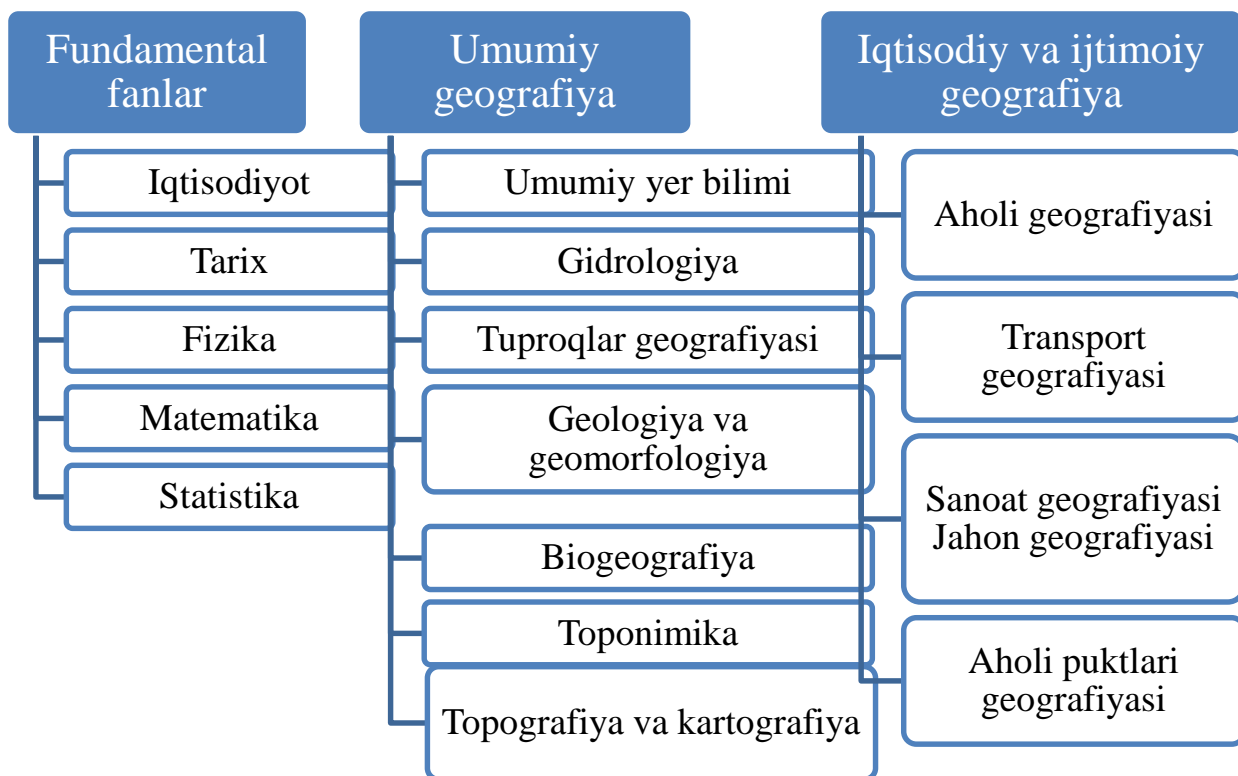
Fundamental fanlar

Iqtisodiyot

Tarix

Fizika

Matematika

Statistika

Umumiy geografiya

Umumiy yer bilimi

Gidrologiya

Tuproqlar geografiyasi

Geologiya va geomorfologiya

Biogeografiya

Toponimika

Topografiya va kartografiya

Iqtisodiy va ijtimoiy geografiya

Aholi geografiyasi

Transport geografiyasi

Sanoat geografiyasi Jahon geografiyasi

Aholi puktlari geografiyasi